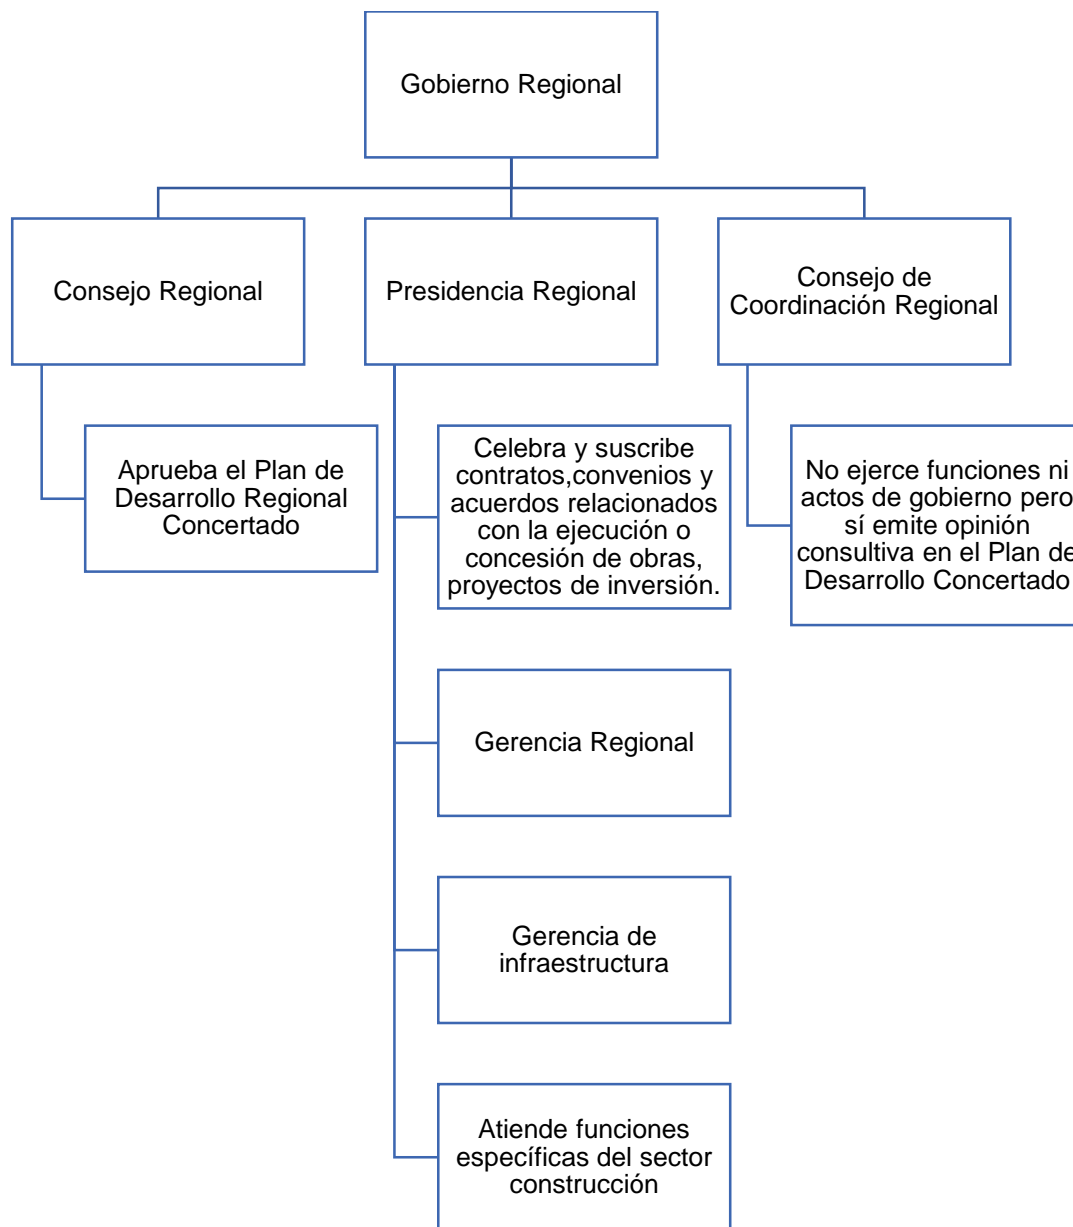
Gobierno Regional

Consejo Regional

Presidencia Regional

Consejo de Coordinación Regional

Aprueba el Plan de Desarrollo Regional Concertado

Celebra y suscribe contratos,convenios y acuerdos relacionados con la ejecución o concesión de obras, proyectos de inversión.

No ejerce funciones ni actos de gobierno pero sí emite opinión consultiva en el Plan de Desarrollo Concertado

Gerencia Regional

Gerencia de infraestructura

Atiende funciones específicas del sector construcción